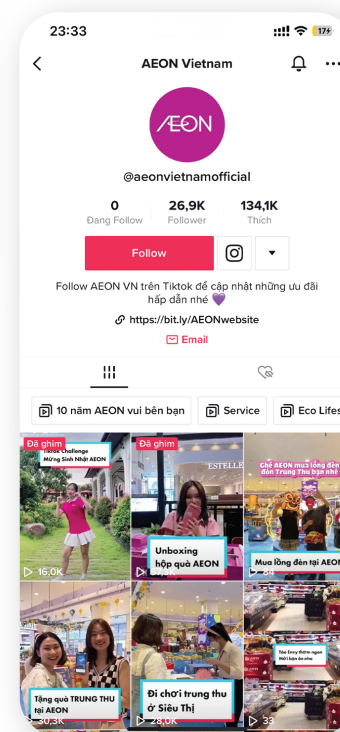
23:33

17+

AEON Vietnam

ÆON

@aeonvietnamofficial

0
Đang Follow

26,9K
Follower

134,1K
Thích

Follow

Follow AEON VN trên Tiktok để cập nhật những ưu đãi hấp dẫn nhé 💜

https://bit.ly/AEONwebsite

Email

10 năm AEON vui bên bạn

Service

Eco Lifes

Đã ghim
Tiktok Challenge
Mừng Sinh Nhật AEON
16,0K

Đã ghim
ESTELLE
Unboxing hộp quà AEON

Ghé AEON mua lồng đèn đón Trung Thu bạn nhé
Mua lồng đèn tại AEON

Tặng quà TRUNG THU tại AEON
30,3K

Đi chơi trung thu ở Siêu Thị
28,0K

33